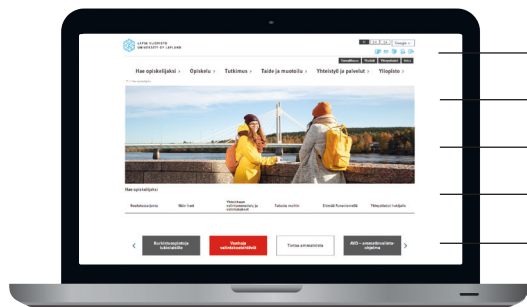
LAPIN YLIOPISTO
UNIVERSITY OF LAPLAND

Google

Hae opiskelijaksi > Opiskelu > Tutkimus > Taide ja muotoilu > Yhteistyö ja palvelut > Yliopisto >

Hae opiskelijaksi

Korkeakoulujatkoja tukevaisille

Vastaajia valintakoetehtäviä

Tietoa pääsykokeista

AVO – yhteistilaisuus ohjelma